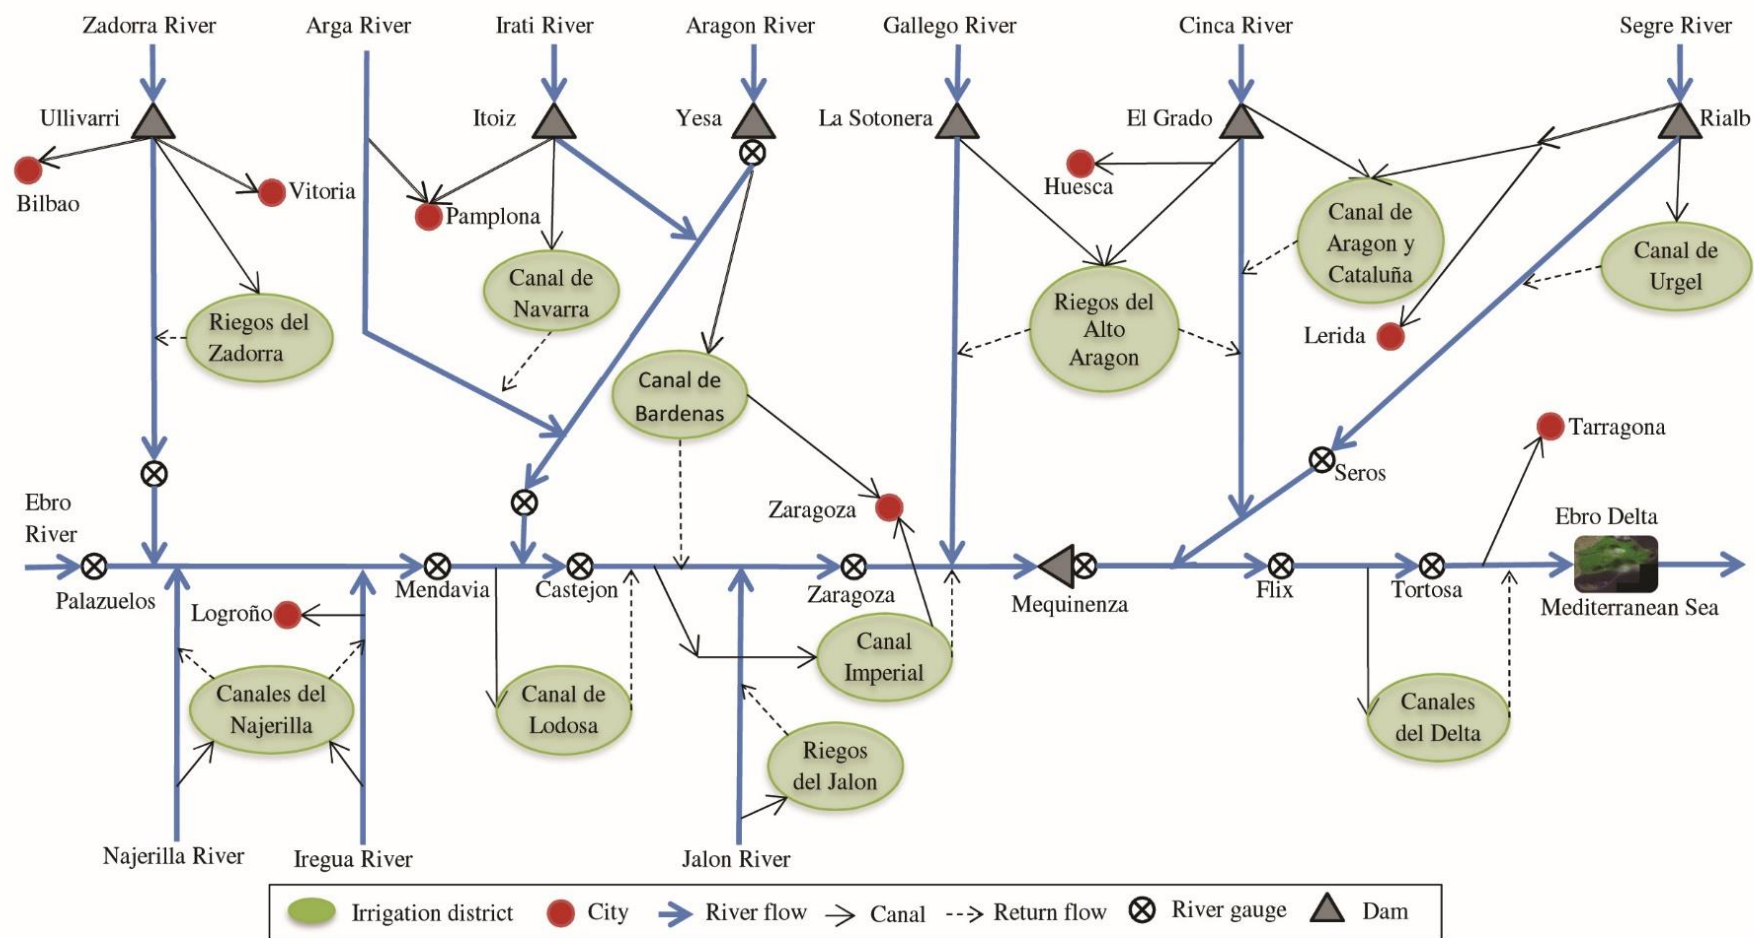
Zadorra River
Arga River
Irati River
Aragon River
Gallego River
Cinca River
Segre River

Ullivarri
Itoiz
Yesa
La Sotonera
El Grado
Rialb

Bilbao
Vitoria
Pamplona
Huesca
Canal de Aragon y Cataluña
Canal de Urgel
Canal de Navarra
Riegos del Zadorra
Riegos del Alto Aragon
Lerida
Canal de Bardenas
Tarragona
Seros
Ebro River
Zaragoza
Ebro Delta
Palazuelos
Mendavia
Castejon
Zaragoza
Mequinenza
Flix
Tortosa
Mediterranean Sea
Logroño
Canal Imperial
Canales del Najerilla
Canal de Lodosa
Canales del Delta
Riegos del Jalon
Najerilla River
Iregua River
Jalon River

Irrigation district
City
River flow
Canal
Return flow
River gauge
Dam